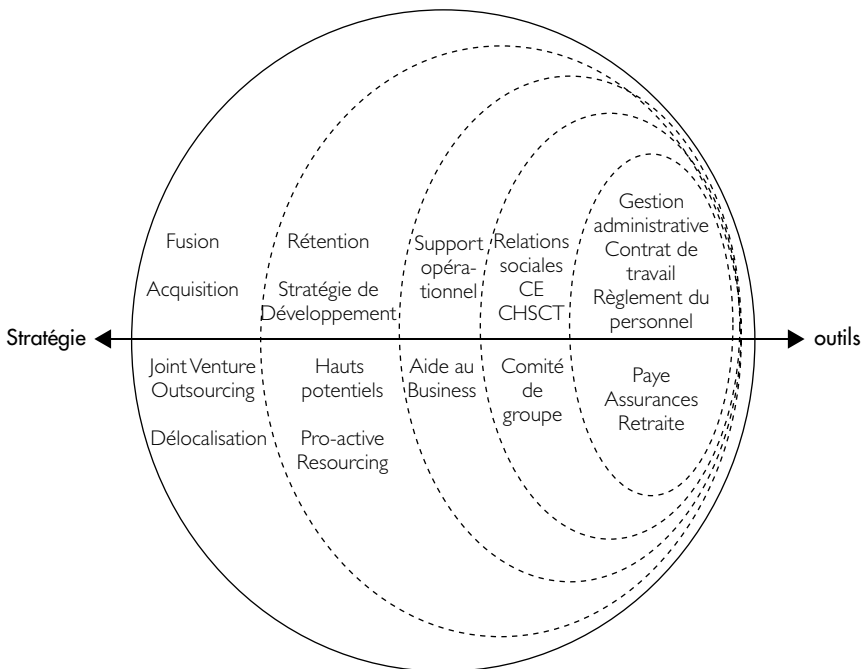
Fusion

Acquisition

Joint Venture
Outsourcing

Délocalisation

Rétention

Stratégie de Développement

Hauts potentiels

Pro-active Resourcing

Support opérationnel

Aide au Business

Relations sociales
CE
CHSCT

Comité de groupe

Gestion administrative
Contrat de travail
Règlement du personnel

Paye
Assurances
Retraite

Stratégie

outils